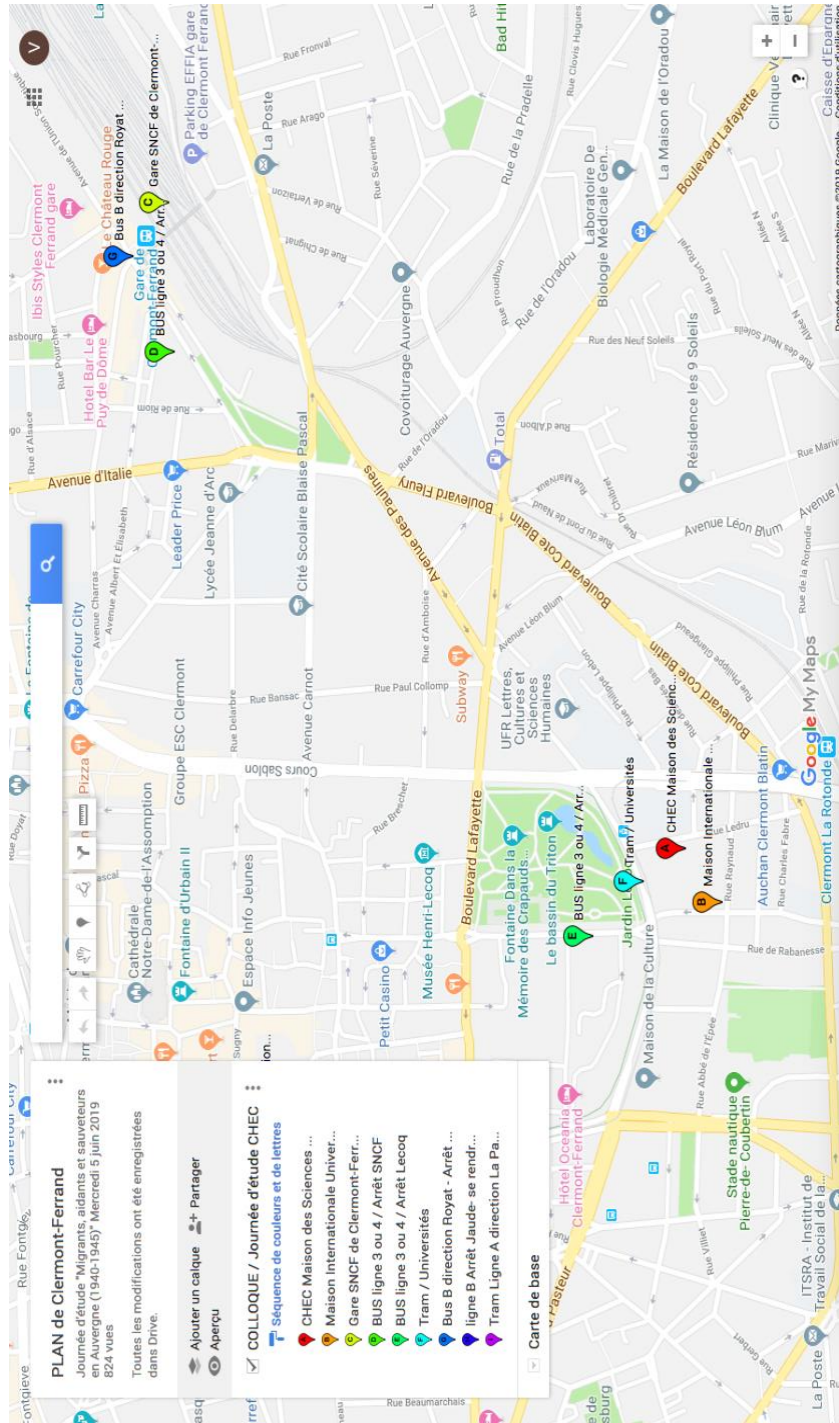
PLAN de Clermont-Ferrand

Journée d'étude "Migrants, aidants et sauveteurs en Auvergne (1940-1945)" Mercredi 5 juin 2019
824 vues

Toutes les modifications ont été enregistrées dans Drive.

Ajouter un calque
Partager
Aperçu

COLLOQUE / Journée d'étude CHEC
Séquence de couleurs et de lettres

A CHEC Maison des Sciences ...
B Maison Internationale Univer...
C Gare SNCF de Clermont-Ferr...
D BUS ligne 3 ou 4 / Arrêt SNCF
E BUS ligne 3 ou 4 / Arrêt Lecoq
F Tram / Universités
G Bus B direction Royat - Arrêt ...
ligne B Arrêt Jaude- se rendr...
Tram Ligne A direction La Pa...

Carte de base

A CHEC Maison des Scienc...
B Maison Internationale ...
C Gare SNCF de Clermont-...
D BUS ligne 3 ou 4 / Arr...
E BUS ligne 3 ou 4 / Arr...
F Tram / Universités
G Bus B direction Royat ...

Gare de Clermont-Ferrand
Le Château Rouge
Ibis Styles Clermont Ferrand gare
Hotel Bar Le Puy de Dôme
Parking EFFIA gare de Clermont Ferrand
La Poste
Bad Hit
Covoiturage Auvergne
Laboratoire De Biologie Médicale Gen...
La Maison de l'Oradou
Résidence les 9 Soleils
Clinique
Total
Leader Price
Lycée Jeanne d'Arc
Cité Scolaire Blaise Pascal
Carrefour City
Groupe ESC Clermont
Pizza
Cathédrale Notre-Dame-de-l'Assomption
Fontaine d'Urbain II
Espace Info Jeunes
Musée Henri-Lecoq
Petit Casino
Fontaine Dans la Mémoire des Crapauds
Le bassin du Triton
Jardin L
Maison de la Culture
UFR Lettres, Cultures et Sciences Humaines
Subway
Auchan Clermont Blatin
Clermont La Rotonde
Hotel Oceania Clermont-Ferrand
Stade nautique Pierre-de-Coubertin
ITSRA - Institut de Travail Social de la...
La Poste
Caisse d'Epargne

Avenue d'Italie
Boulevard Fleury
Avenue des Paulines
Boulevard Cote Blatin
Boulevard Lafayette
Avenue Léon Blum
Avenue Carnot
Cours Sablon
Rue Paul Collomp
Rue Bansac
Rue Delarbre
Avenue Charras
Avenue Albert Et Elisabeth
Rue d'Amboise
Rue de l'Oradou
Rue de la Pradelle
Rue Fronval
Rue Arago
Rue Sévérine
Rue de Vercingétorix
Rue de Chignat
Rue Proudhon
Rue des Neuf Soleils
Rue du Pont Royal
Rue d'Albon
Rue de Riom
Rue Pourcher
Rue d'Alsace
Rue de Rabanesse
Rue Ledru
Rue Raynaud
Rue Charles Fabre
Rue Abbé de l'Épée
Rue Villiot
Rue Gerbert
Rue Beaumarchais
Rue Fontgiève
Rue Philippe Glangeaud
Rue de la Rotonde
Rue Bréschet
Rue Clovis Hugues
Rue Marivaux
Avenue Pasteur
Rue Doyat

Google My Maps
Données cartographiques ©2018 Google